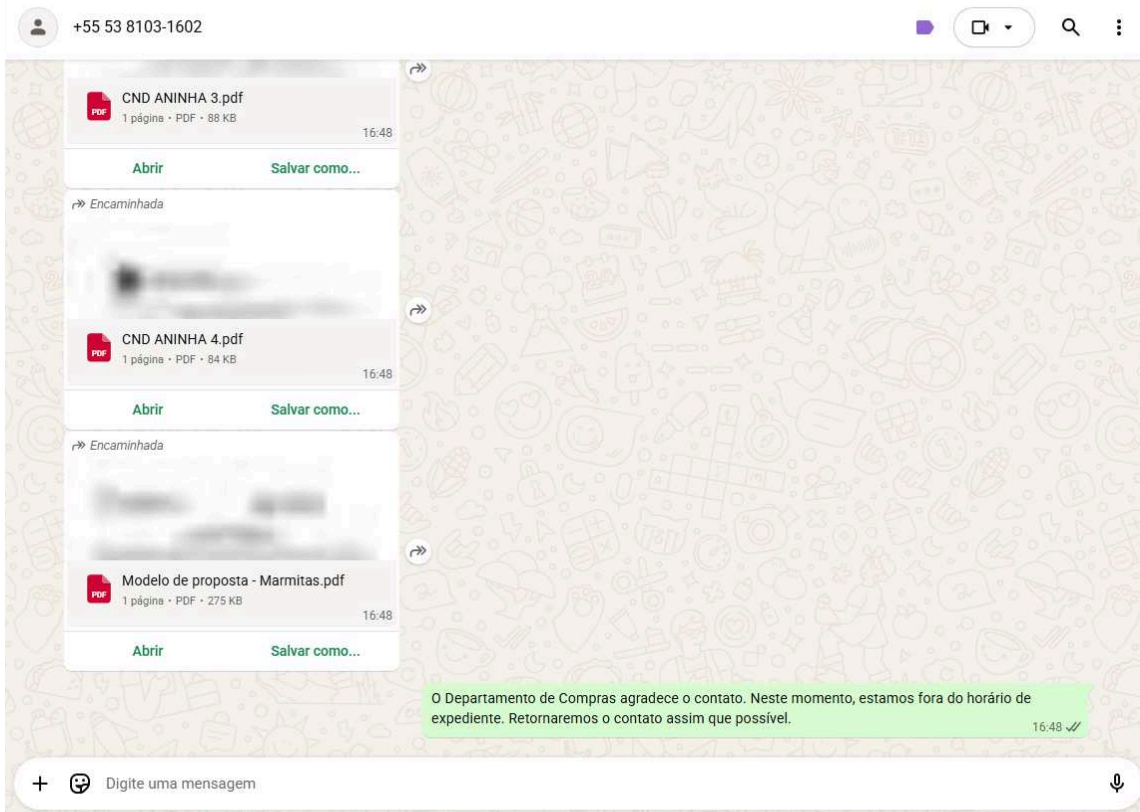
+55 53 8103-1602

CND ANINHA 3.pdf
PDF
1 página • PDF • 88 KB
16:48

Abrir
Salvar como...

Encaminhada

CND ANINHA 4.pdf
PDF
1 página • PDF • 84 KB
16:48

Abrir
Salvar como...

Encaminhada

Modelo de proposta - Marmitas.pdf
PDF
1 página • PDF • 275 KB
16:48

Abrir
Salvar como...

O Departamento de Compras agradece o contato. Neste momento, estamos fora do horário de expediente. Retornaremos o contato assim que possível.
16:48

Digite uma mensagem